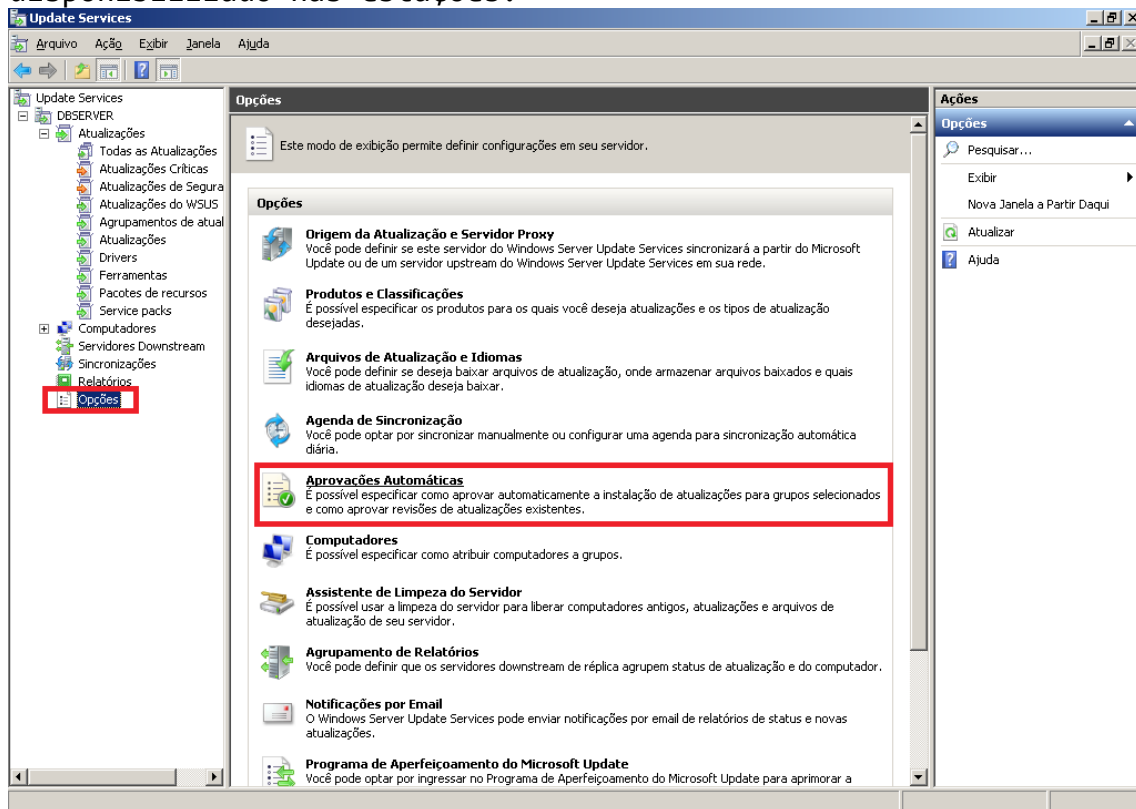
Update Services

Arquivo Ação Exibir Janela Ajuda

Update Services
DBSERVER
Atualizações
Todas as Atualizações
Atualizações Críticas
Atualizações de Segura
Atualizações do WSUS
Agrupamentos de atual
Atualizações
Drivers
Ferramentas
Pacotes de recursos
Service packs
Computadores
Servidores Downstream
Sincronizações
Relatórios
Opções

Opções

Este modo de exibição permite definir configurações em seu servidor.

Opções

Origem da Atualização e Servidor Proxy
Você pode definir se este servidor do Windows Server Update Services sincronizará a partir do Microsoft Update ou de um servidor upstream do Windows Server Update Services em sua rede.

Produtos e Classificações
É possível especificar os produtos para os quais você deseja atualizações e os tipos de atualização desejadas.

Arquivos de Atualização e Idiomas
Você pode definir se deseja baixar arquivos de atualização, onde armazenar arquivos baixados e quais idiomas de atualização deseja baixar.

Agenda de Sincronização
Você pode optar por sincronizar manualmente ou configurar uma agenda para sincronização automática diária.

Aprovações Automáticas
É possível especificar como aprovar automaticamente a instalação de atualizações para grupos selecionados e como aprovar revisões de atualizações existentes.

Computadores
É possível especificar como atribuir computadores a grupos.

Assistente de Limpeza do Servidor
É possível usar a limpeza do servidor para liberar computadores antigos, atualizações e arquivos de atualização de seu servidor.

Agrupamento de Relatórios
Você pode definir que os servidores downstream de réplica agrupem status de atualização e do computador.

Notificações por Email
O Windows Server Update Services pode enviar notificações por email de relatórios de status e novas atualizações.

Programa de Aperfeiçoamento do Microsoft Update
Você pode optar por ingressar no Programa de Aperfeiçoamento do Microsoft Update para aprimorar a

Ações
Opções
Pesquisar...
Exibir
Nova Janela a Partir Daqui
Atualizar
Ajuda